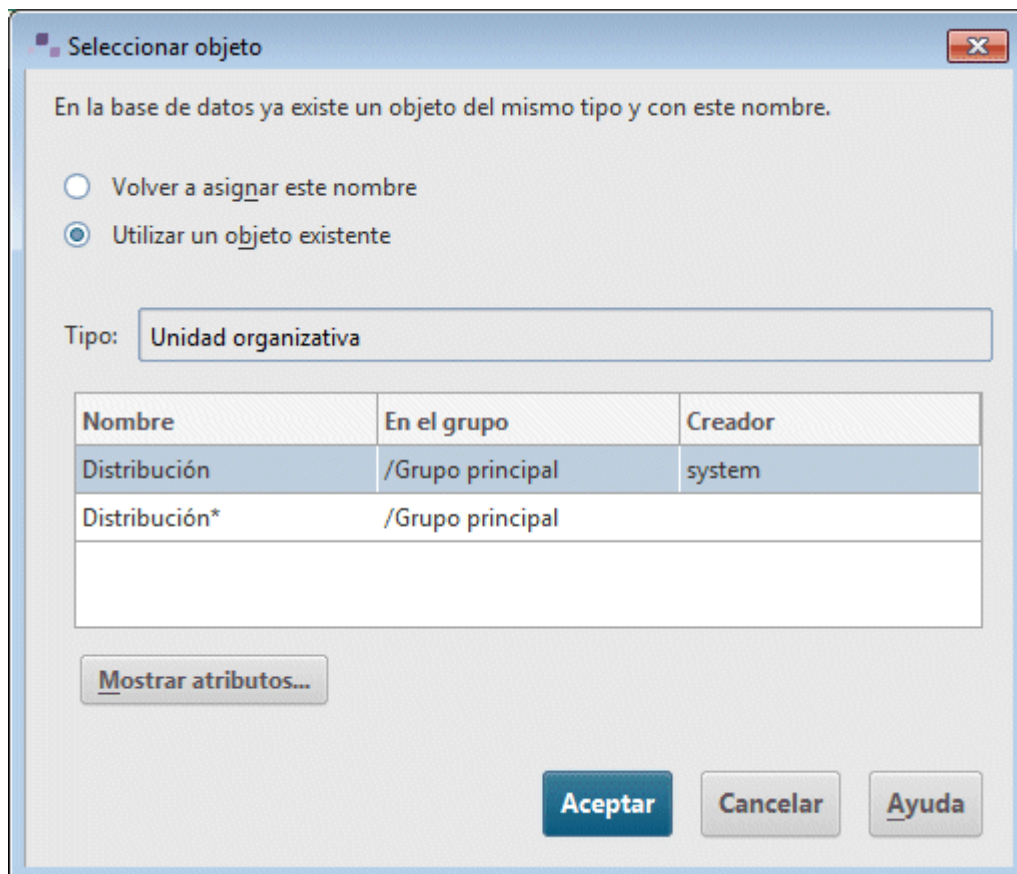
Seleccionar objeto

En la base de datos ya existe un objeto del mismo tipo y con este nombre.

Volver a asignar este nombre

Utilizar un objeto existente

Tipo: Unidad organizativa

| Nombre | En el grupo | Creador |
|---|---|---|
| Distribución | /Grupo principal | system |
| Distribución* | /Grupo principal | |

Mostrar atributos...

Aceptar Cancelar Ayuda